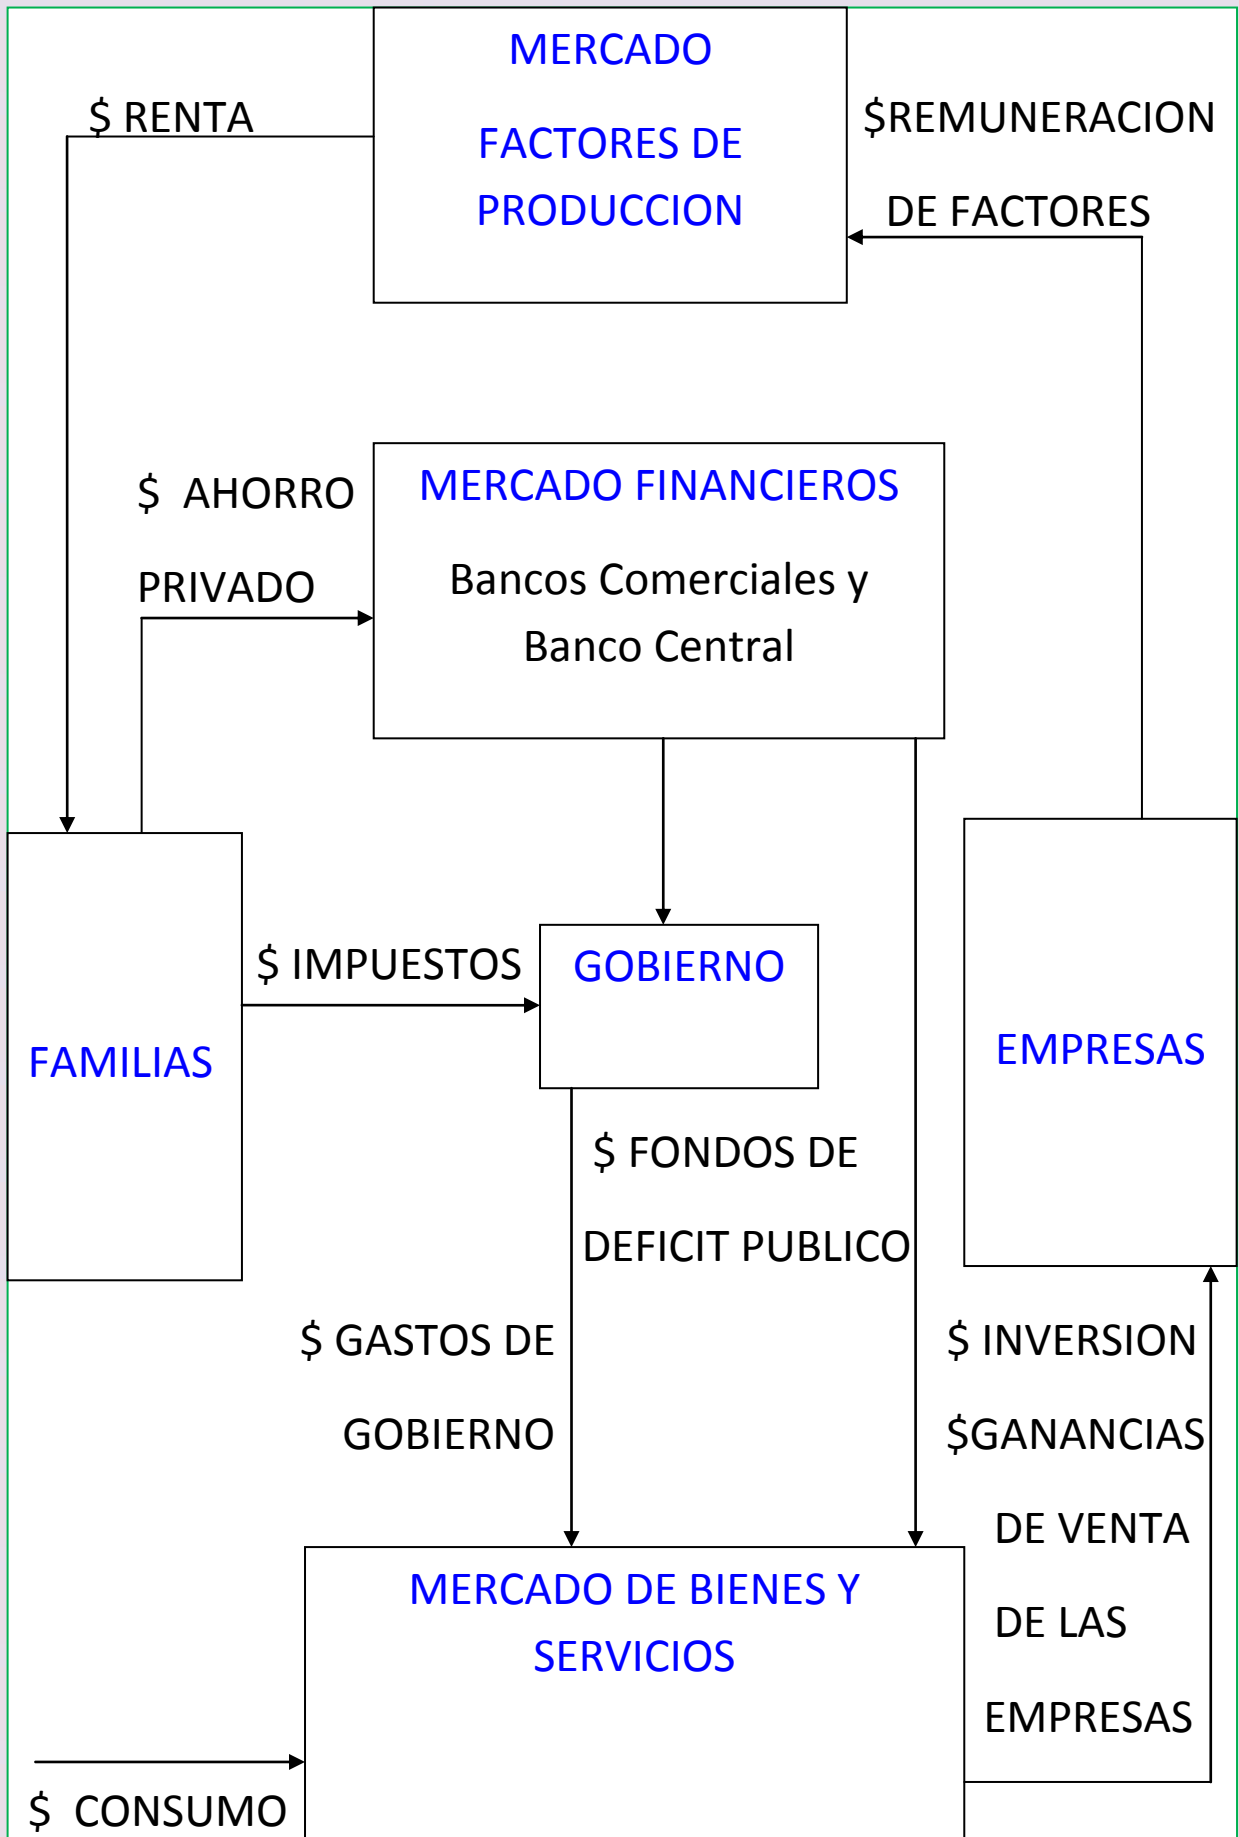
MERCADO

FACTORES DE PRODUCCION

$ RENTA

$REMUNERACION

DE FACTORES

$ AHORRO

PRIVADO

MERCADO FINANCIEROS

Bancos Comerciales y Banco Central

FAMILIAS

$ IMPUESTOS

GOBIERNO

EMPRESAS

$ FONDOS DE

DEFICIT PUBLICO

$ GASTOS DE

GOBIERNO

$ INVERSION

$GANANCIAS

DE VENTA

DE LAS

EMPRESAS

MERCADO DE BIENES Y SERVICIOS

$ CONSUMO